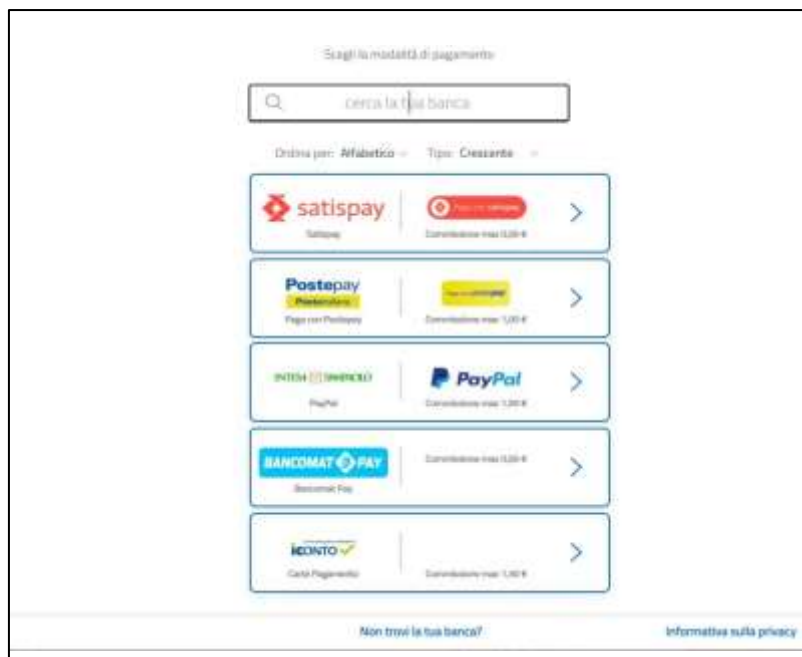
Scegli la modalità di pagamento

cerca la tua banca

Ordina per: Alfabetico Tipo: Crescente

satispay
Satispay
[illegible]
Commissione max 0,00 €

Postepay
PosteMobile
Paga con Postepay
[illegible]
Commissione max 1,00 €

INTESA SANPAOLO
PayPal
PayPal
Commissione max 1,00 €

BANCOMAT PAY
Bancomat Pay
Commissione max 0,00 €

ICONTO
Carta Pagamento
Commissione max 1,00 €

Non trovi la tua banca?
Informativa sulla privacy